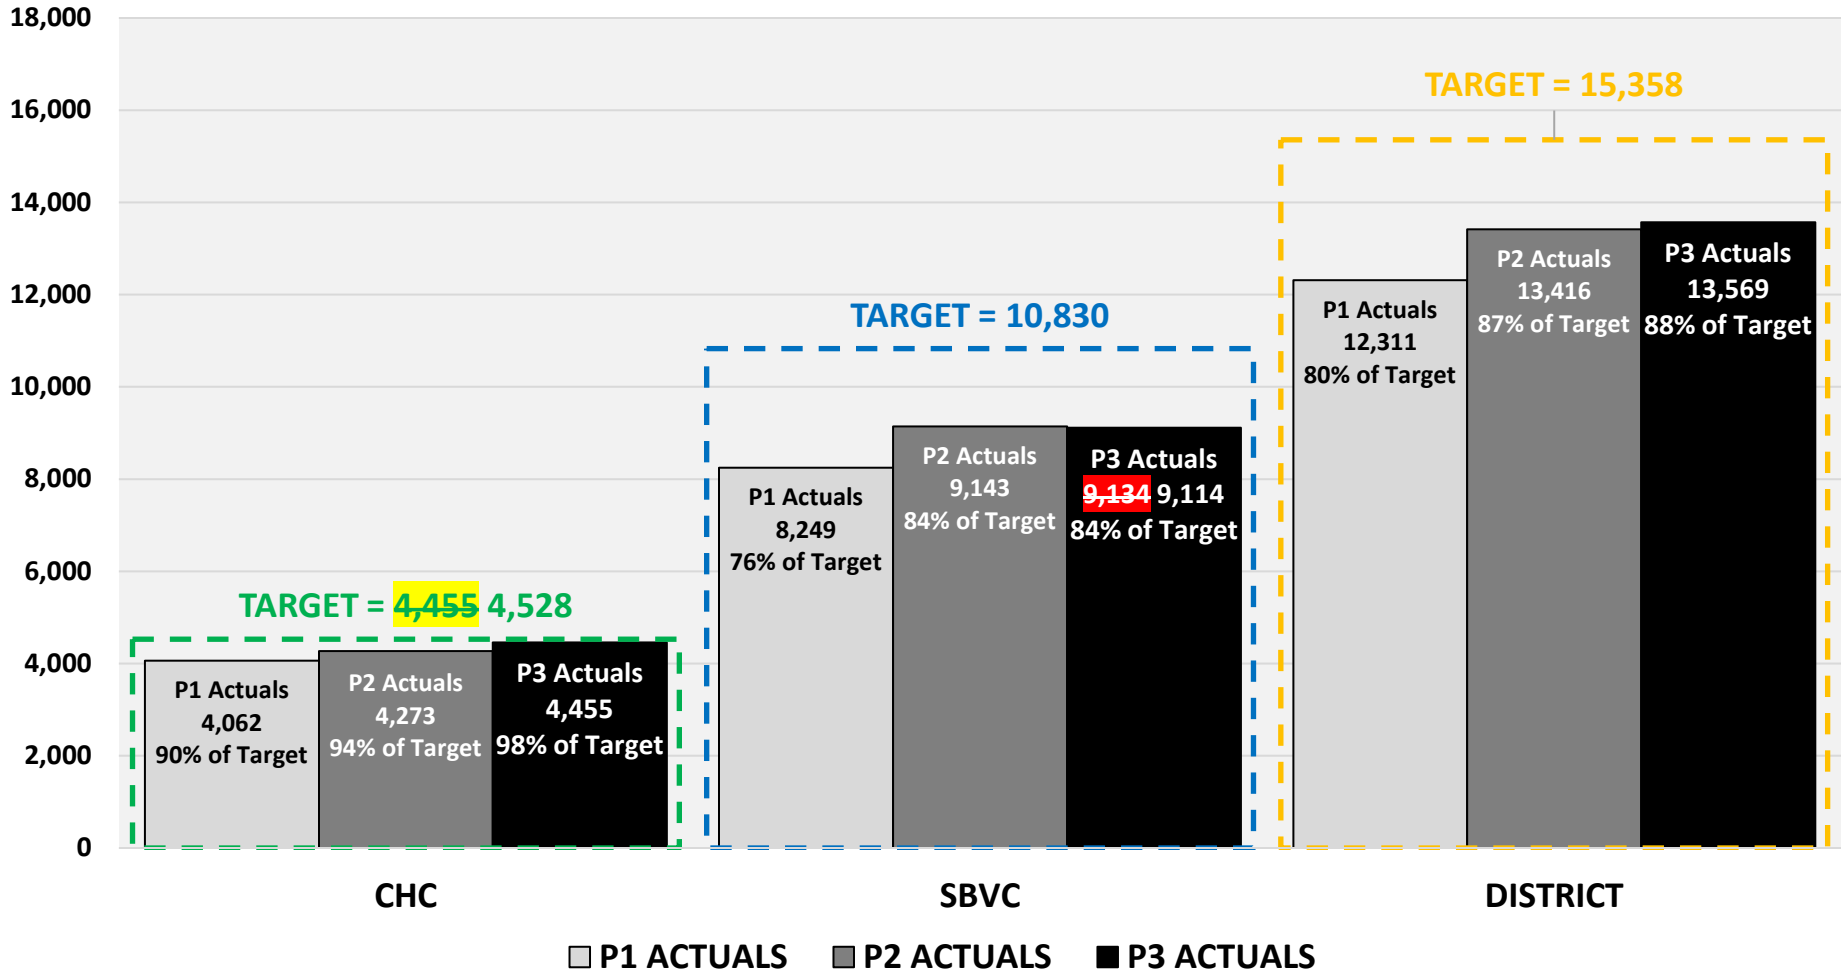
18,000
16,000
14,000
12,000
10,000
8,000
6,000
4,000
2,000
0

TARGET = ~~4,455~~ 4,528

P1 Actuals 4,062 90% of Target

P2 Actuals 4,273 94% of Target

P3 Actuals 4,455 98% of Target

TARGET = 10,830

P1 Actuals 8,249 76% of Target

P2 Actuals 9,143 84% of Target

P3 Actuals ~~9,134~~ 9,114 84% of Target

TARGET = 15,358

P1 Actuals 12,311 80% of Target

P2 Actuals 13,416 87% of Target

P3 Actuals 13,569 88% of Target

CHC
SBVC
DISTRICT

P1 ACTUALS P2 ACTUALS P3 ACTUALS